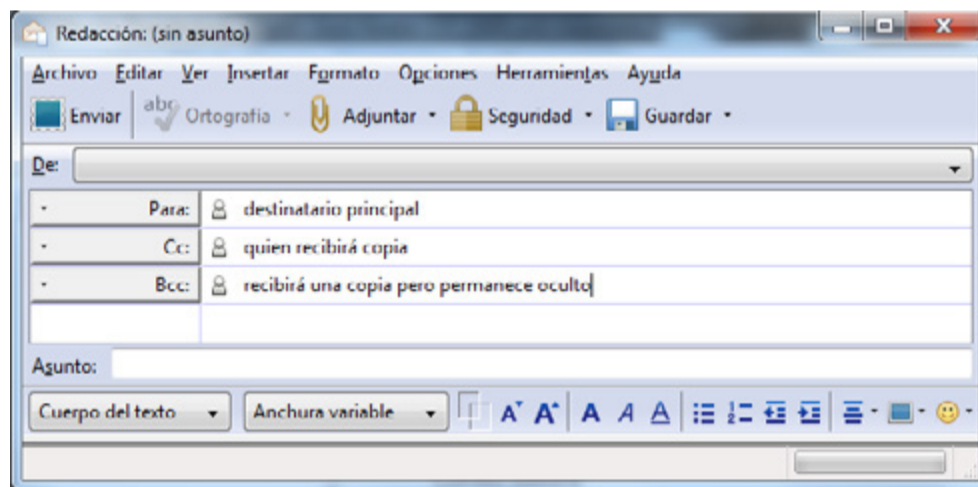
Redacción: (sin asunto)

Archivo Editar Ver Insertar Formato Opciones Herramientas Ayuda

Enviar Ortografía Adjuntar Seguridad Guardar

De:

Para: destinatario principal

Cc: quien recibirá copia

Bcc: recibirá una copia pero permanece oculto

Asunto:

Cuerpo del texto Anchura variable